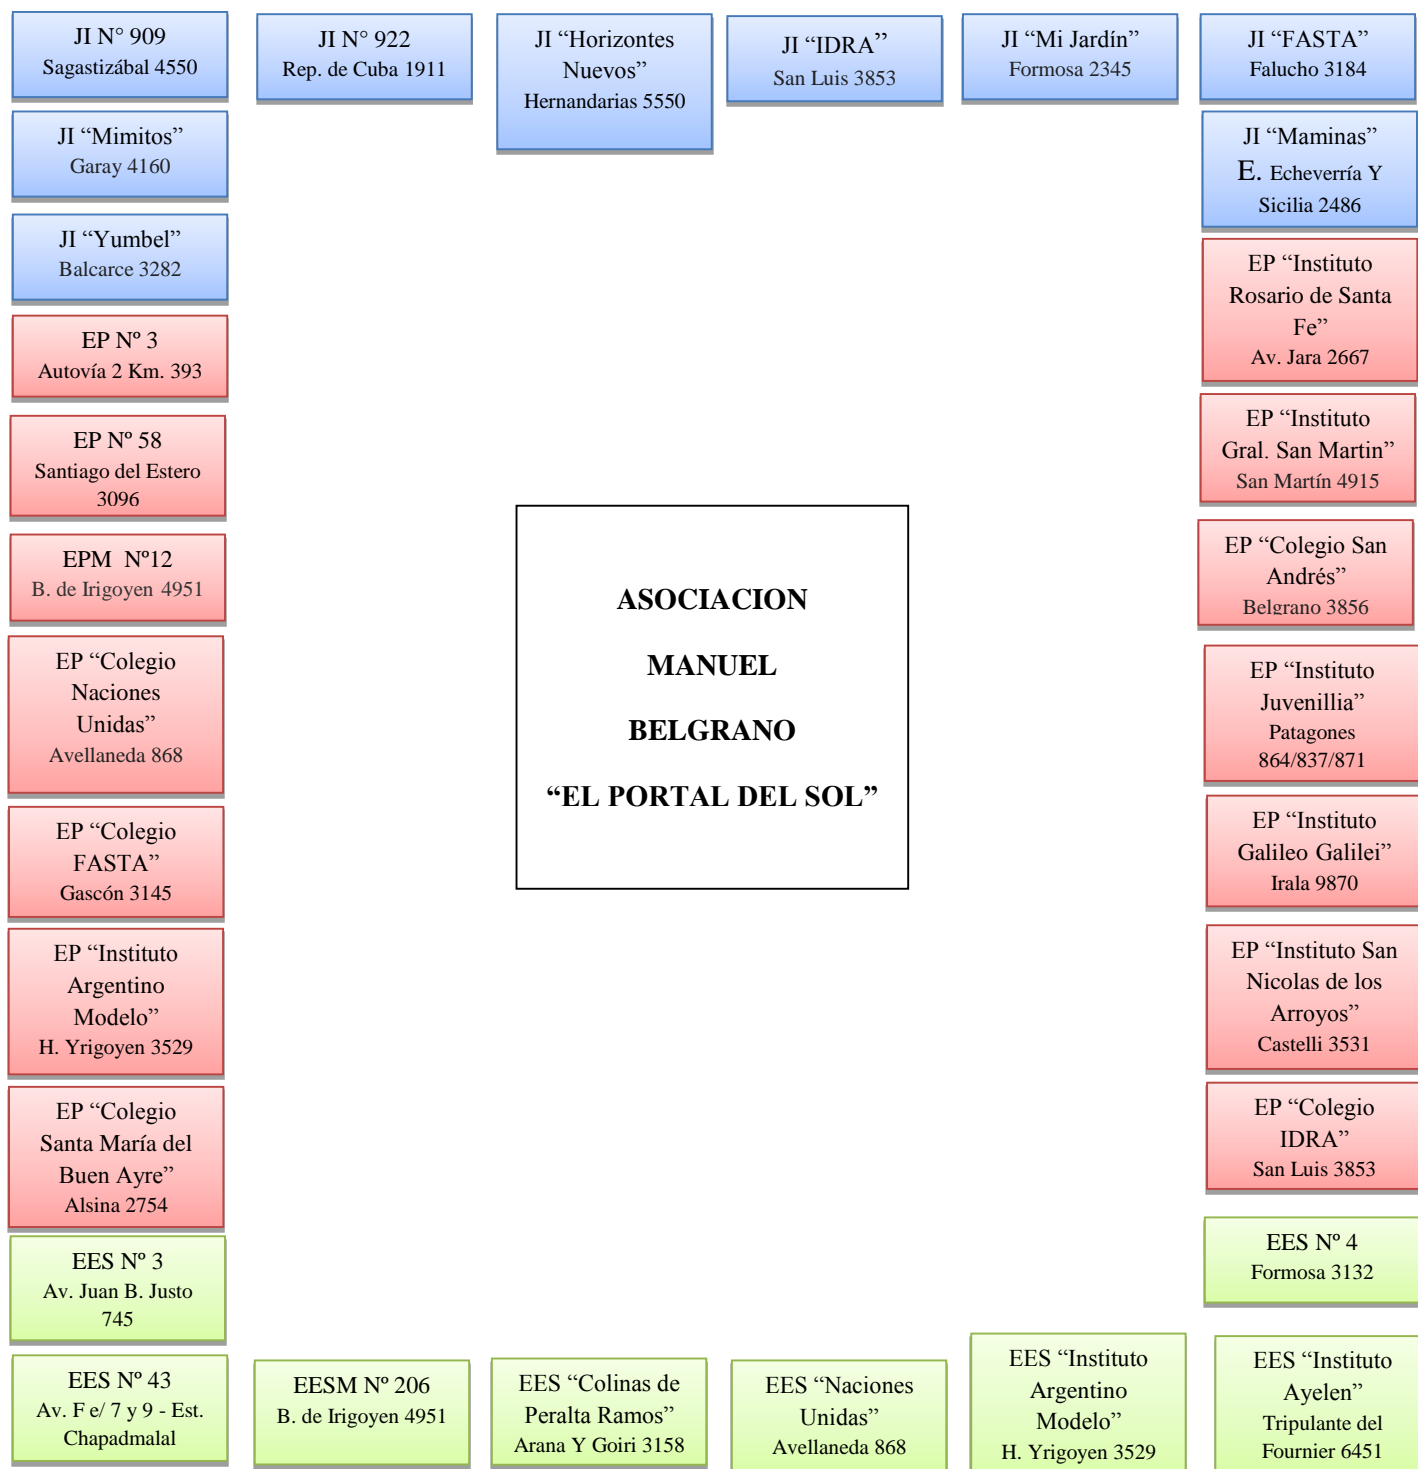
JI N° 909
Sagastizábal 4550

JI N° 922
Rep. de Cuba 1911

JI “Horizontes Nuevos”
Hernandarias 5550

JI “IDRA”
San Luis 3853

JI “Mi Jardín”
Formosa 2345

JI “FASTA”
Falucho 3184

JI “Mimitos”
Garay 4160

JI “Maminas”
E. Echeverría Y Sicilia 2486

JI “Yumbel”
Balcarce 3282

EP “Instituto Rosario de Santa Fe”
Av. Jara 2667

EP Nº 3
Autovía 2 Km. 393

EP Nº 58
Santiago del Estero 3096

EP “Instituto Gral. San Martin”
San Martín 4915

EPM Nº12
B. de Irigoyen 4951

EP “Colegio San Andrés”
Belgrano 3856

ASOCIACION
MANUEL
BELGRANO
“EL PORTAL DEL SOL”

EP “Colegio Naciones Unidas”
Avellaneda 868

EP “Instituto Juvenillia”
Patagones 864/837/871

EP “Colegio FASTA”
Gascón 3145

EP “Instituto Galileo Galilei”
Irala 9870

EP “Instituto Argentino Modelo”
H. Yrigoyen 3529

EP “Instituto San Nicolas de los Arroyos”
Castelli 3531

EP “Colegio Santa María del Buen Ayre”
Alsina 2754

EP “Colegio IDRA”
San Luis 3853

EES Nº 3
Av. Juan B. Justo 745

EES Nº 4
Formosa 3132

EES Nº 43
Av. F e/ 7 y 9 - Est. Chapadmalal

EESM Nº 206
B. de Irigoyen 4951

EES “Colinas de Peralta Ramos”
Arana Y Goiri 3158

EES “Naciones Unidas”
Avellaneda 868

EES “Instituto Argentino Modelo”
H. Yrigoyen 3529

EES “Instituto Ayelen”
Tripulante del Fournier 6451